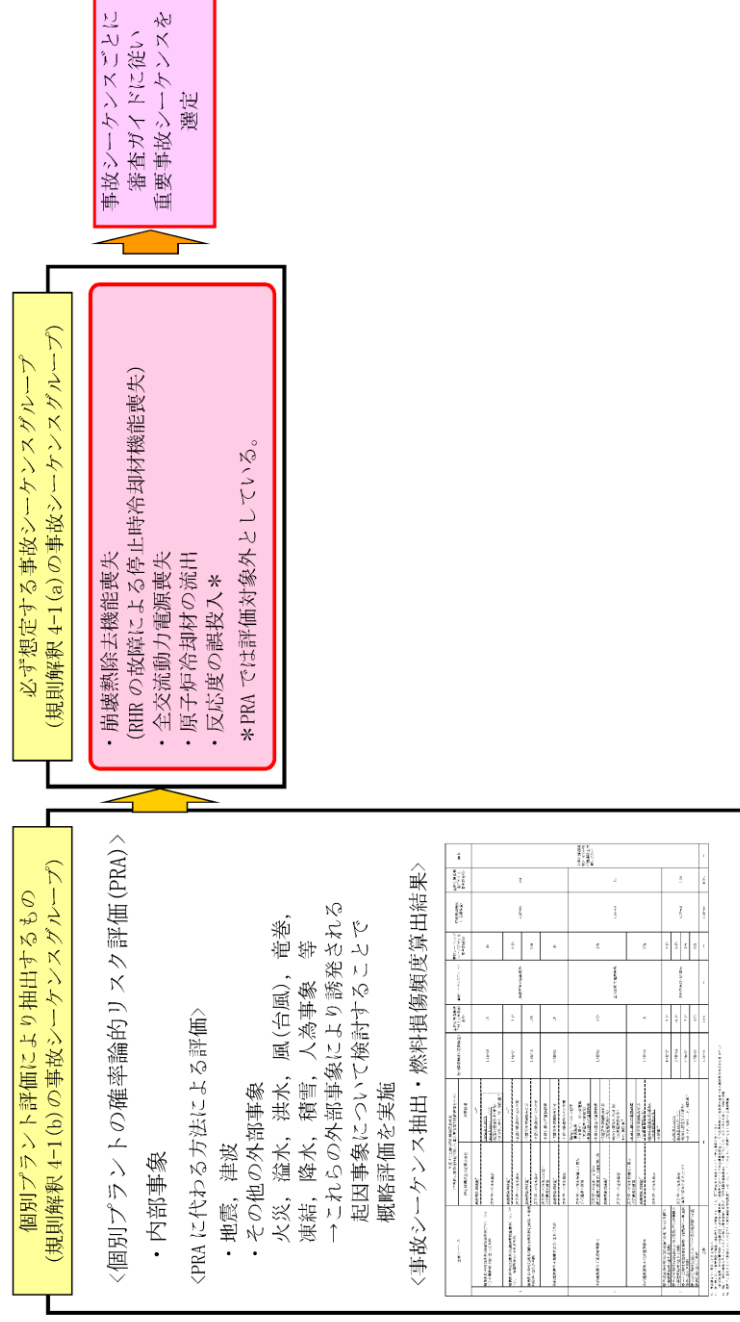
個別プラント評価により抽出するもの
(規則解釈 4-1(b)の事故シーケンスグループ)

〈個別プラントの確率論的リスク評価(PRA)〉

・内部事象

〈PRAに代わる方法による評価〉

・地震,津波
・その他の外部事象
火災,溢水,洪水,風(台風),竜巻,凍結,降水,積雪,人為事象 等
→これらの外部事象により誘発される起因事象について検討することで概略評価を実施

〈事故シーケンス抽出・燃料損傷頻度算出結果〉

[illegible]

必ず想定する事故シーケンスグループ
(規則解釈 4-1(a)の事故シーケンスグループ)

・崩壊熱除去機能喪失
(RHRの故障による停止時冷却材機能喪失)
・全交流動力電源喪失
・原子炉冷却材の流出
・反応度の誤投入*
*PRAでは評価対象外としている。

事故シーケンスごとに審査ガイドに従い重要事故シーケンスを選定